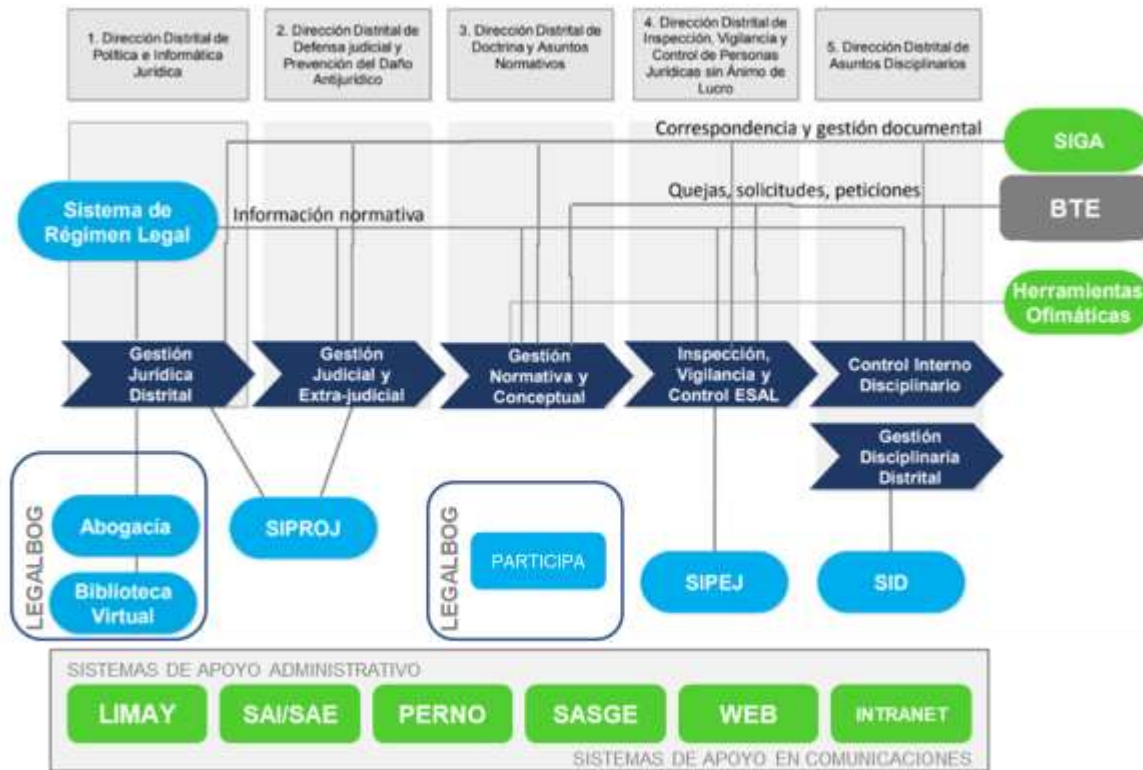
1. Dirección Distrital de Política e Informática Jurídica

2. Dirección Distrital de Defensa judicial y Prevención del Daño Antijurídico

3. Dirección Distrital de Doctrina y Asuntos Normativos

4. Dirección Distrital de Inspección, Vigilancia y Control de Personas Jurídicas sin Ánimo de Lucro

5. Dirección Distrital de Asuntos Disciplinarios

Correspondencia y gestión documental

SIGA

Quejas, solicitudes, peticiones

Sistema de Régimen Legal

Información normativa

BTE

Herramientas Ofimáticas

Gestión Jurídica Distrital

Gestión Judicial y Extra-judicial

Gestión Normativa y Conceptual

Inspección, Vigilancia y Control ESAL

Control Interno Disciplinario

Gestión Disciplinaria Distrital

LEGALBOG

Abogacía

Biblioteca Virtual

SIPROJ

LEGALBOG

PARTICIPA

SIPEJ

SID

SISTEMAS DE APOYO ADMINISTRATIVO

LIMAY

SAI/SAE

PERNO

SASGE

WEB

INTRANET

SISTEMAS DE APOYO EN COMUNICACIONES